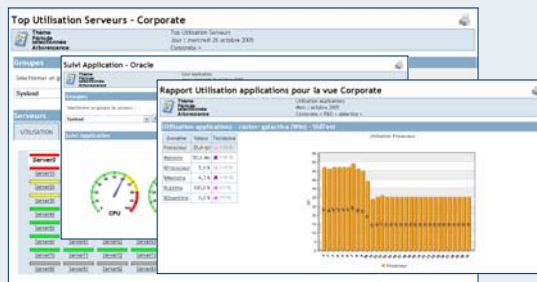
Top Utilisation Serveurs - Corporate

Thème
Période
Arborescence

Top Utilisation Serveurs
Jour : mercredi 26 octobre 2005
Corporate >

Groupes

Sélectionner un gr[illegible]

Sysload

Serveurs

UTILISATION

Server0

Server1

Server2

Server3

Server4

Server5

Server6

Server7

Server8

Server9

Suivi Application - Oracle

Thème
Période
Arborescence

Suivi application
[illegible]
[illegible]

Groupes

Sélectionner un groupe de serveur :

Sysload

Suivi application

CPU

Server6

Server7

Server8

Server9

Server10

Server11

Server12

Server13

Server14

Rapport Utilisation applications pour la vue Corporate

Thème
Période
Arborescence

Utilisation applications
Mois : octobre 2005
Corporate > R&D > galactica >

Utilisation applications - cacher: galactica (Win) - StdTest

| Donnée | Valeur | Tendance |
|---|---|---|
| Processeur | 35,6 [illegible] | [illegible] |
| Mémoire | 50,6 Mo | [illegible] |
| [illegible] | 5,4 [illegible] | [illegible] |
| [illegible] | 4,2 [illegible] | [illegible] |
| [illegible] | 100,3 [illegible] | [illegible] |
| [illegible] | 1,1 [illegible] | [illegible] |

Utilisation Processeur

Processeur